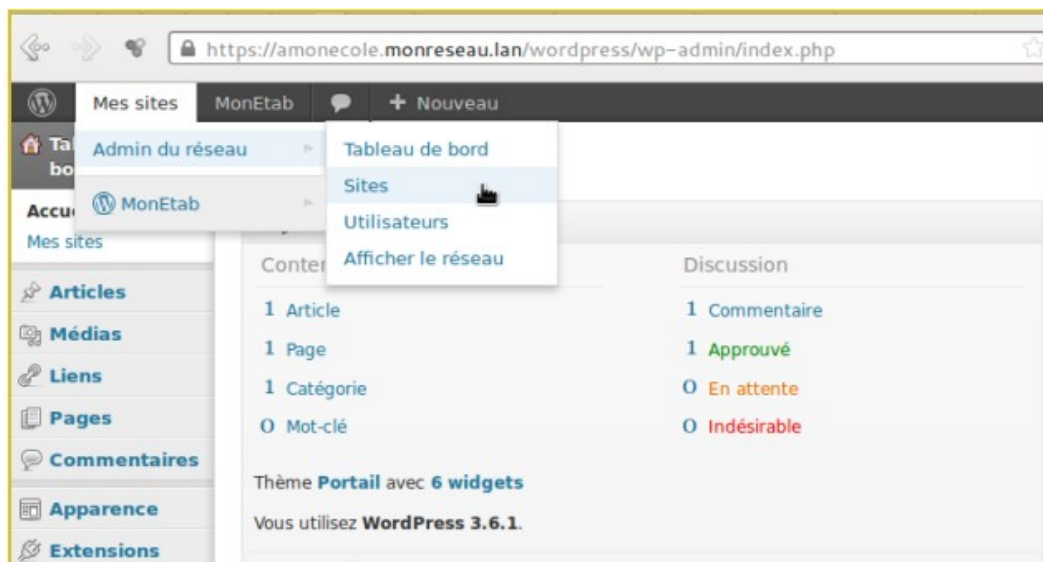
https://amonecole.monreseau.lan/wordpress/wp-admin/index.php

Mes sites
MonEtab
+ Nouveau

Admin du réseau
MonEtab

Tableau de bord
Sites
Utilisateurs
Afficher le réseau

Ta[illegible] bo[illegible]
Accu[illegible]
Mes sites
Articles
Médias
Liens
Pages
Commentaires
Apparence
Extensions

Conte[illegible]
1 Article
1 Page
1 Catégorie
0 Mot-clé

Discussion
1 Commentaire
1 Approuvé
0 En attente
0 Indésirable

Thème Portail avec 6 widgets

Vous utilisez WordPress 3.6.1.